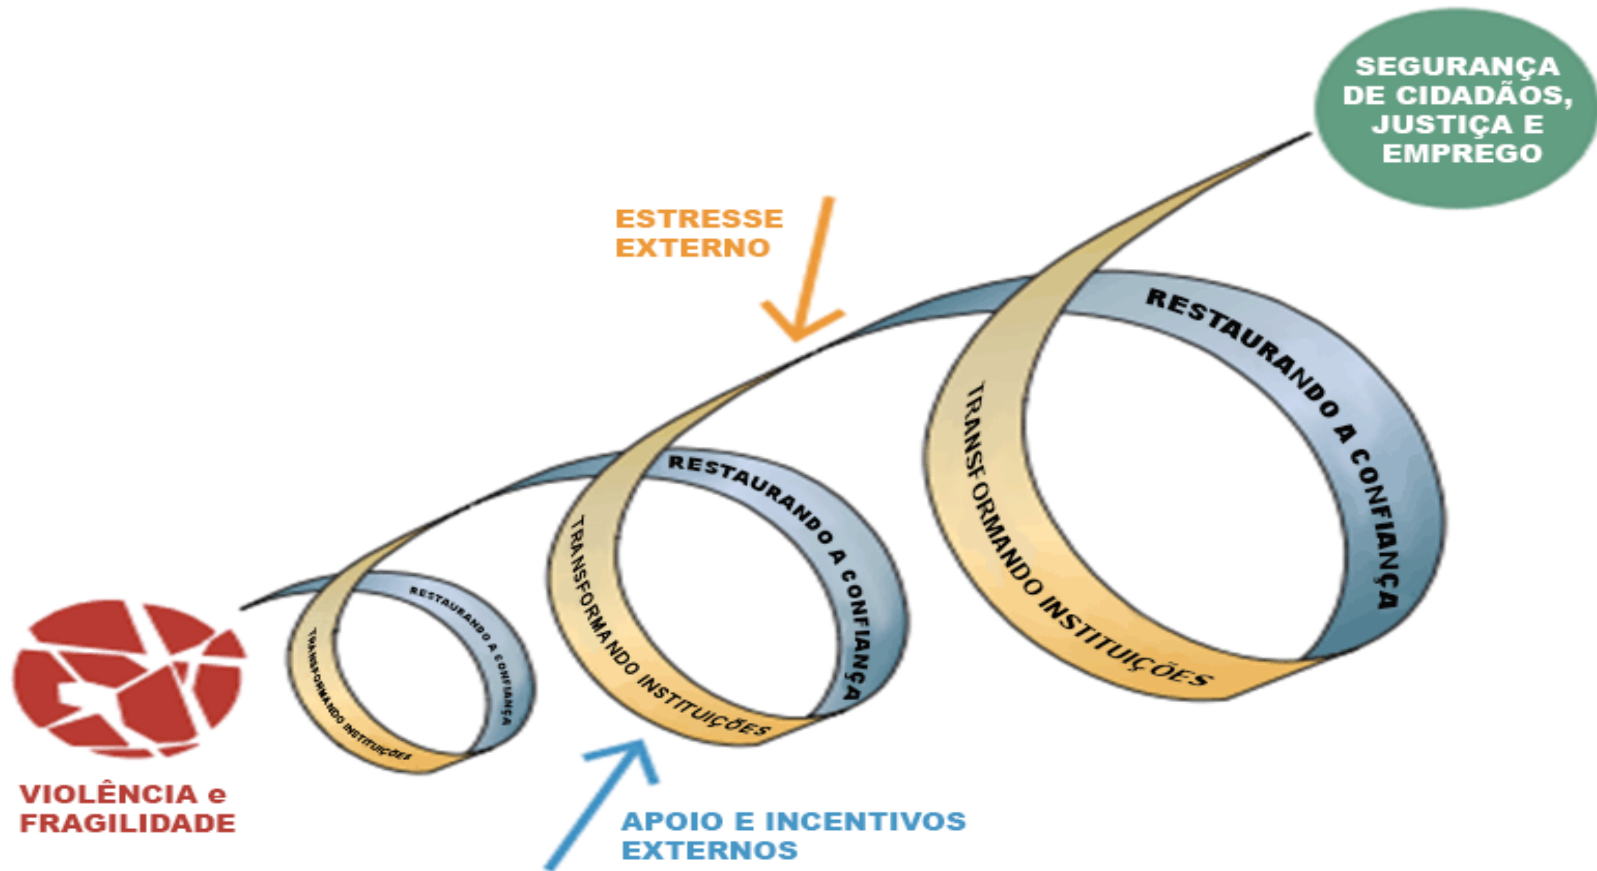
SEGURANÇA DE CIDADÃOS, JUSTIÇA E EMPREGO

ESTRESSE EXTERNO

RESTAURANDO A CONFIANÇA

TRANSFORMANDO INSTITUIÇÕES

RESTAURANDO A CONFIANÇA

TRANSFORMANDO INSTITUIÇÕES

RESTAURANDO A CONFIANÇA

TRANSFORMANDO INSTITUIÇÕES

VIOLÊNCIA e FRAGILIDADE

APOIO E INCENTIVOS EXTERNOS